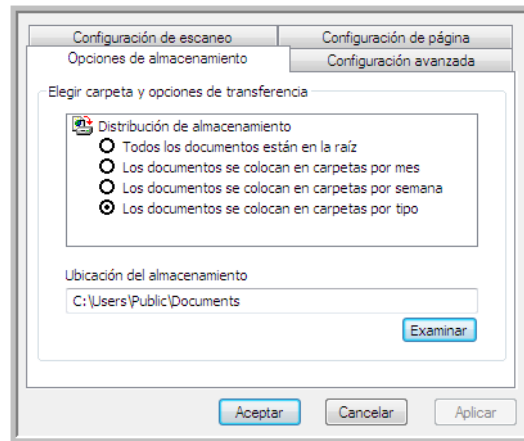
Configuración de escaneo
Configuración de página
Opciones de almacenamiento
Configuración avanzada

Elegir carpeta y opciones de transferencia

Distribución de almacenamiento
Todos los documentos están en la raíz
Los documentos se colocan en carpetas por mes
Los documentos se colocan en carpetas por semana
Los documentos se colocan en carpetas por tipo

Ubicación del almacenamiento
C:\Users\Public\Documents
Examinar

Aceptar
Cancelar
Aplicar